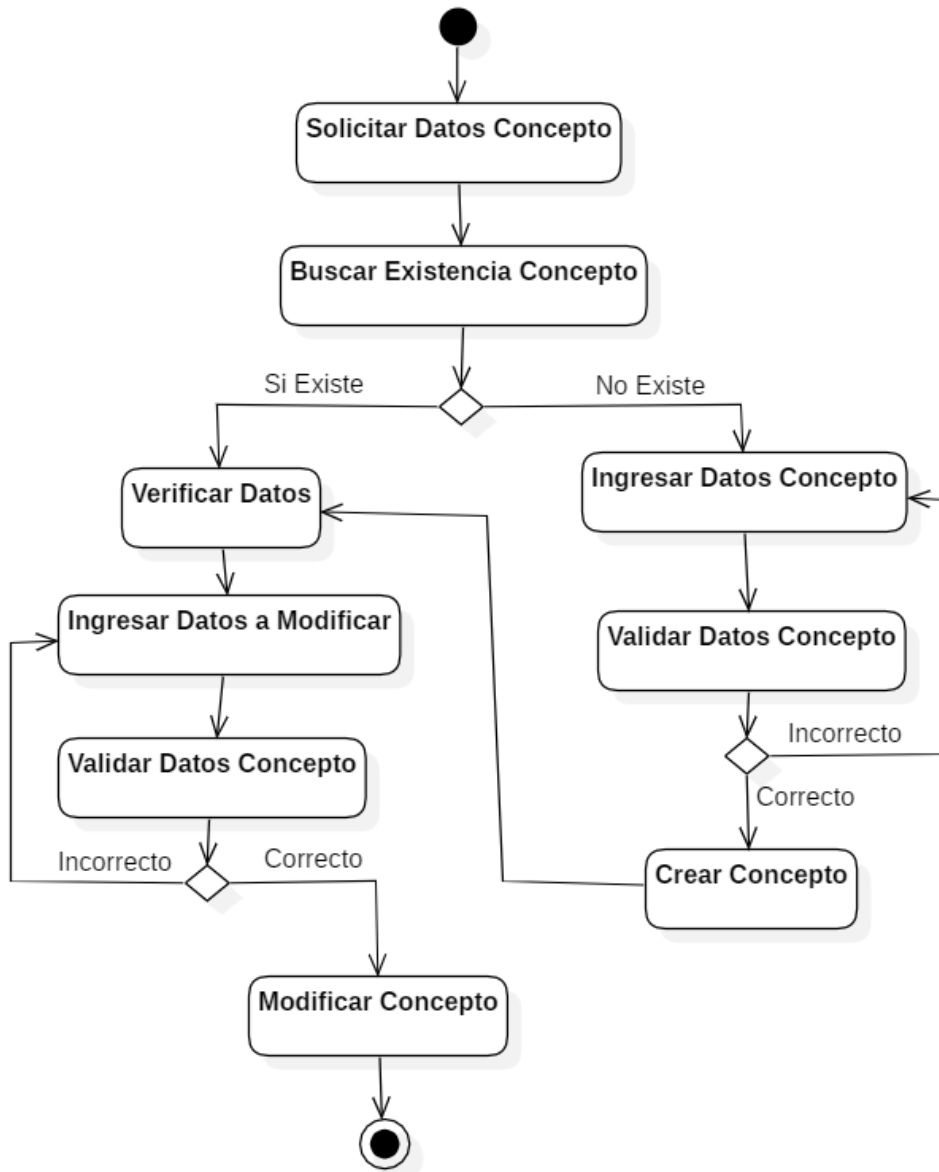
Solicitar Datos Concepto

Buscar Existencia Concepto

Si Existe

No Existe

Verificar Datos

Ingresar Datos Concepto

Ingresar Datos a Modificar

Validar Datos Concepto

Validar Datos Concepto

Incorrecto

Correcto

Incorrecto

Correcto

Crear Concepto

Modificar Concepto